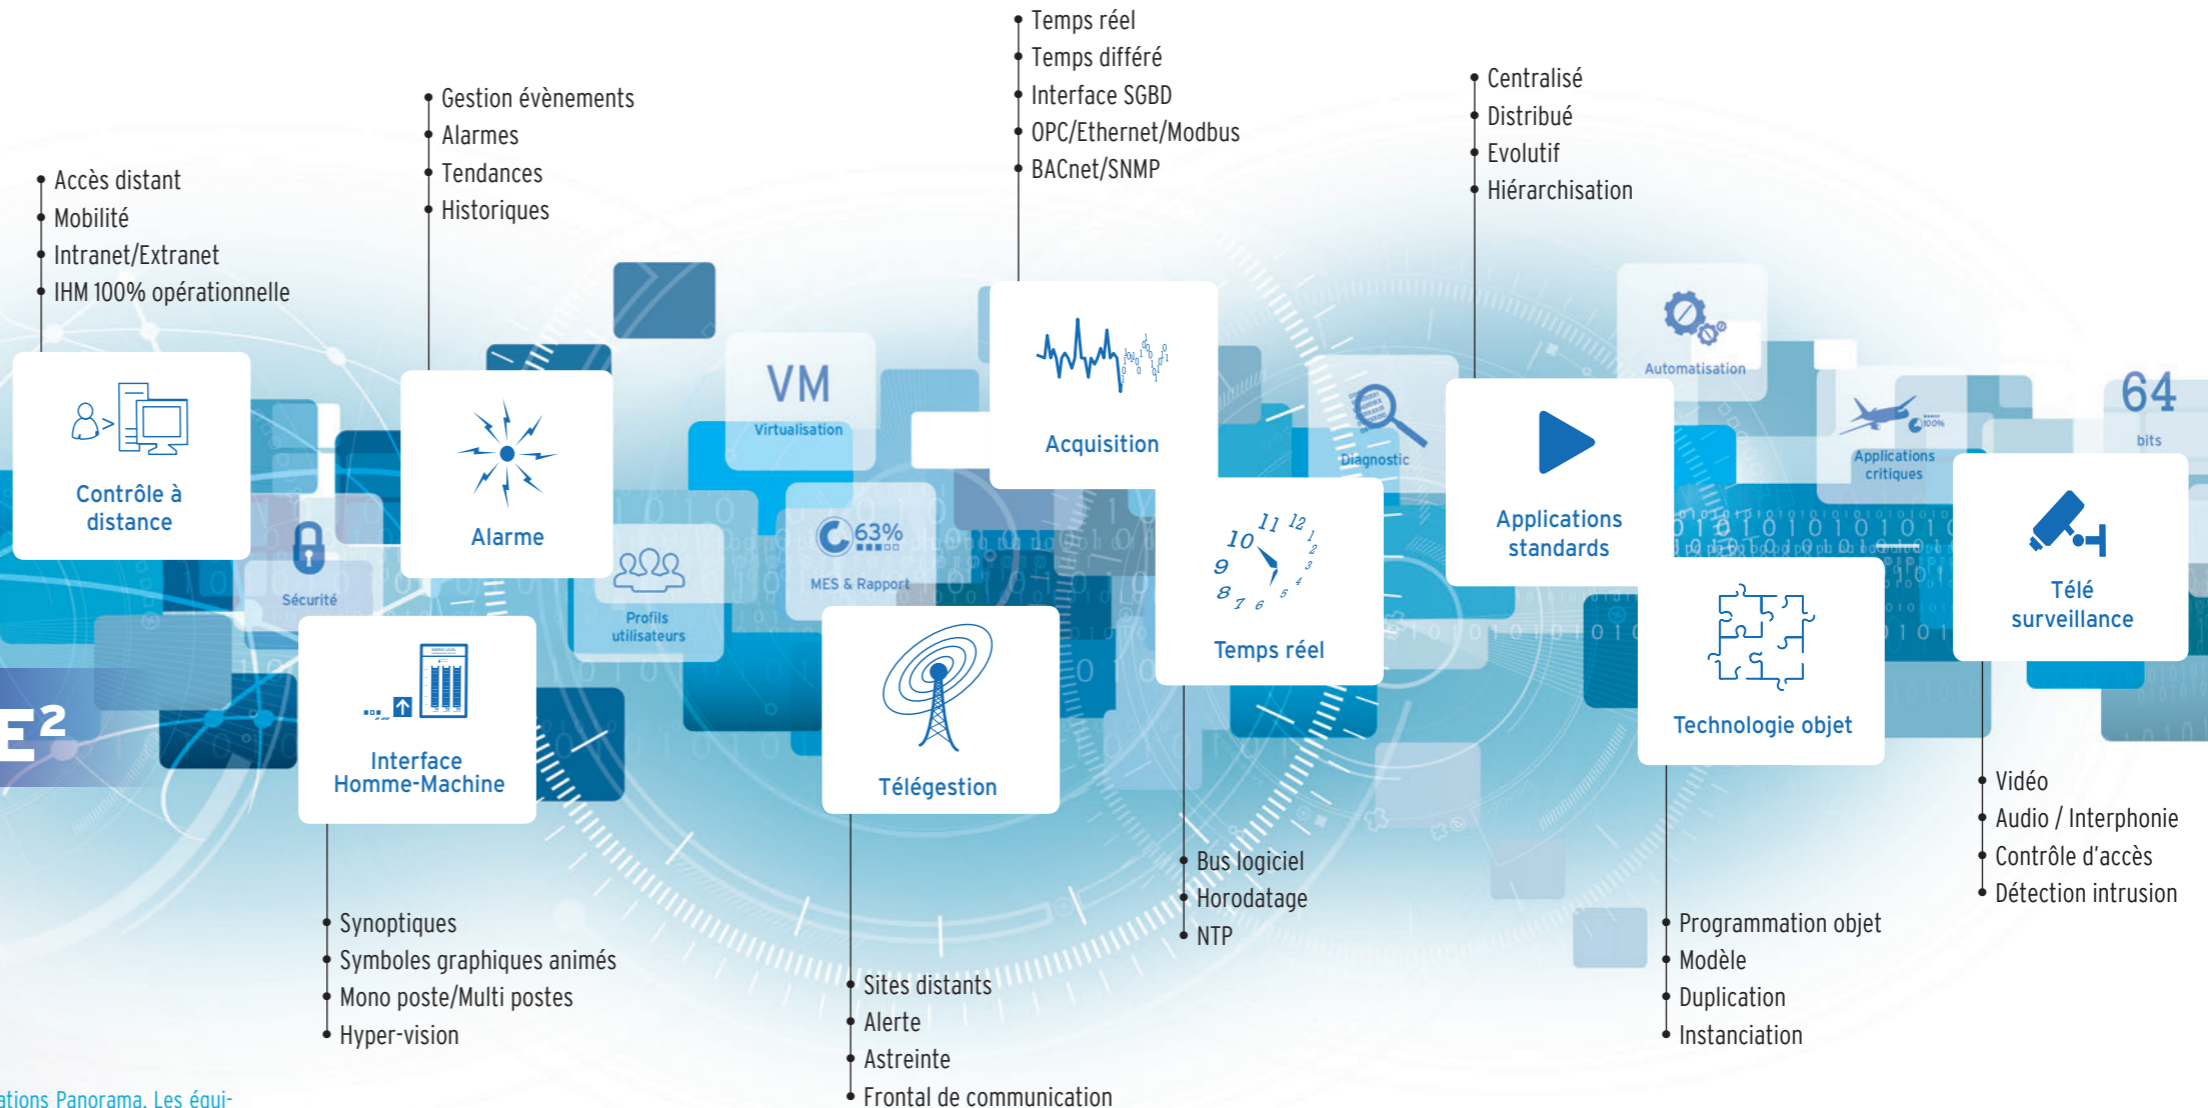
Accès distant
Mobilité
Intranet/Extranet
IHM 100% opérationnelle

Gestion évènements
Alarmes
Tendances
Historiques

Temps réel
Temps différé
Interface SGBD
OPC/Ethernet/Modbus
BACnet/SNMP

Centralisé
Distribué
Evolutif
Hiérarchisation

Contrôle à distance

Sécurité

Alarme

VM
Virtualisation

Profils utilisateurs

63%
MES & Rapport

Acquisition

Diagnostic

Applications standards

Automatisation

Applications critiques

64
bits

Temps réel

Télé surveillance

Interface Homme-Machine

Télégestion

Technologie objet

E²

Vidéo
Audio / Interphonie
Contrôle d'accès
Détection intrusion

Bus logiciel
Horodatage
NTP

Programmation objet
Modèle
Duplication
Instanciation

Synoptiques
Symboles graphiques animés
Mono poste/Multi postes
Hyper-vision

Sites distants
Alerte
Astreinte
Frontal de communication

ations Panorama. Les équi-